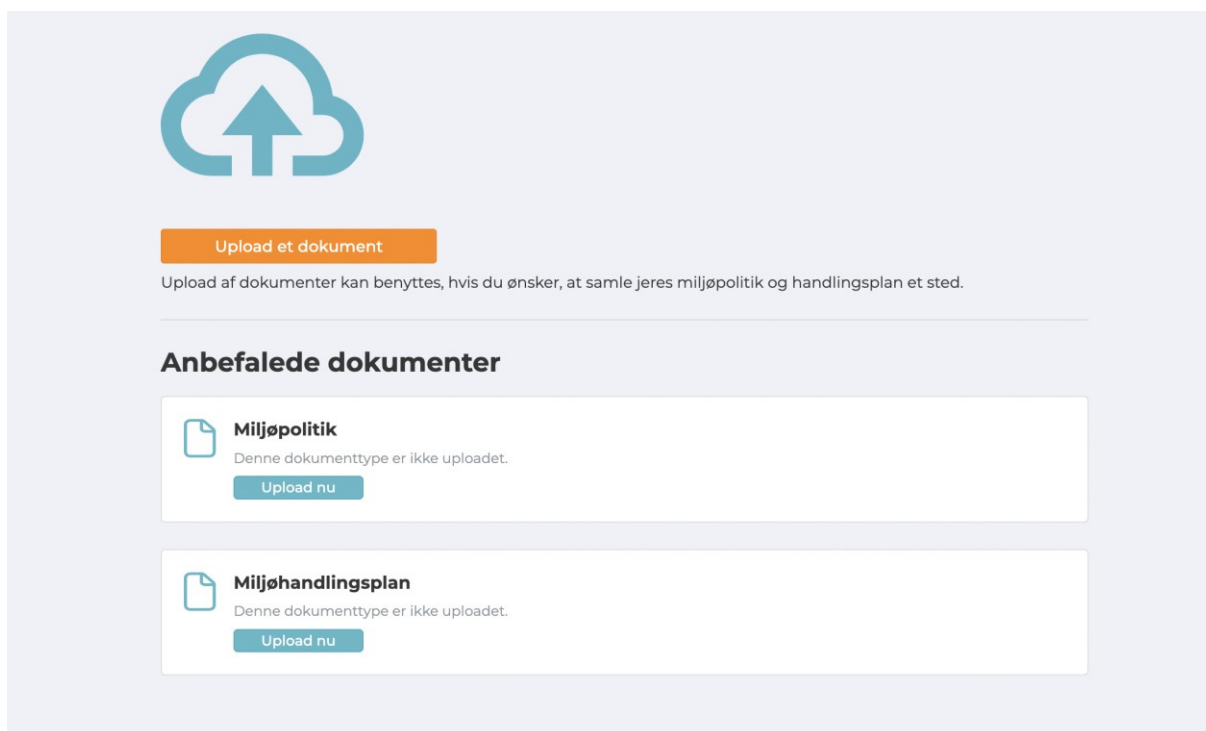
Upload et dokument

Upload af dokumenter kan benyttes, hvis du ønsker, at samle jeres miljøpolitik og handlingsplan et sted.

Anbefalede dokumenter

Miljøpolitik

Denne dokumenttype er ikke uploadet.

Upload nu

Miljøhandlingsplan

Denne dokumenttype er ikke uploadet.

Upload nu